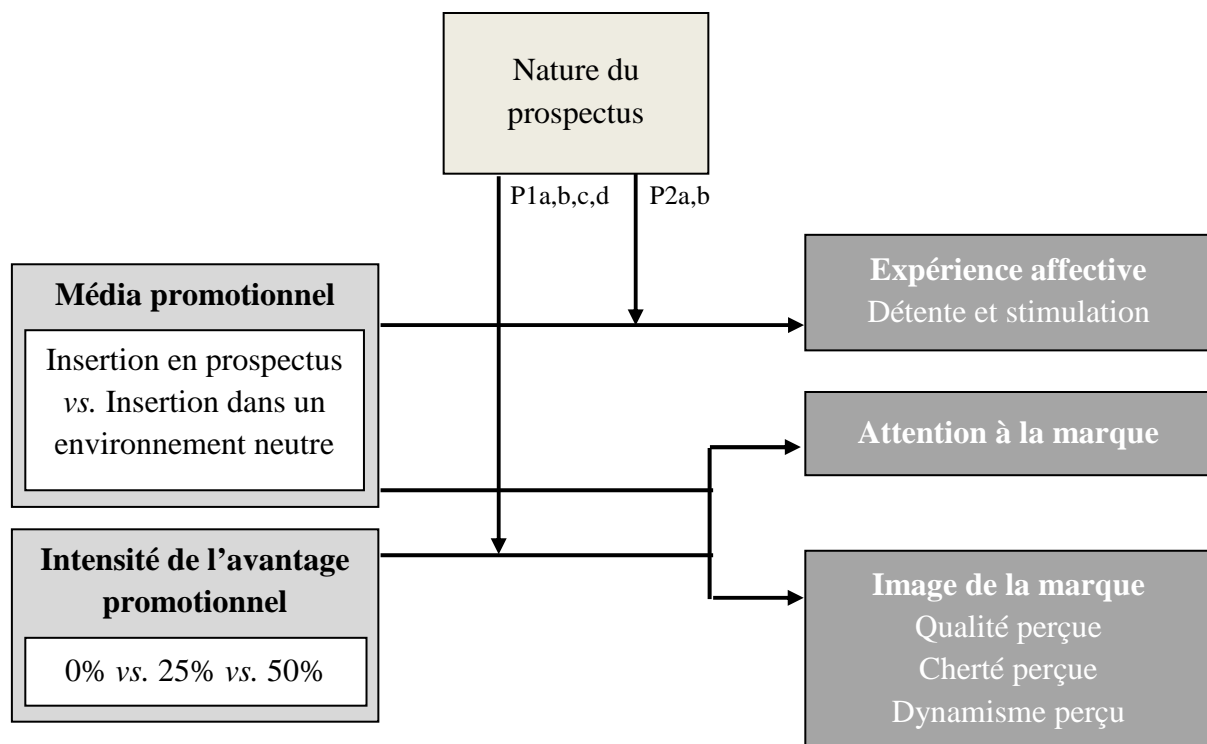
Nature du prospectus

P1a,b,c,d

P2a,b

Média promotionnel

Insertion en prospectus *vs.* Insertion dans un environnement neutre

Intensité de l'avantage promotionnel

0% *vs.* 25% *vs.* 50%

Expérience affective
Détente et stimulation

Attention à la marque

Image de la marque
Qualité perçue
Cherté perçue
Dynamisme perçu